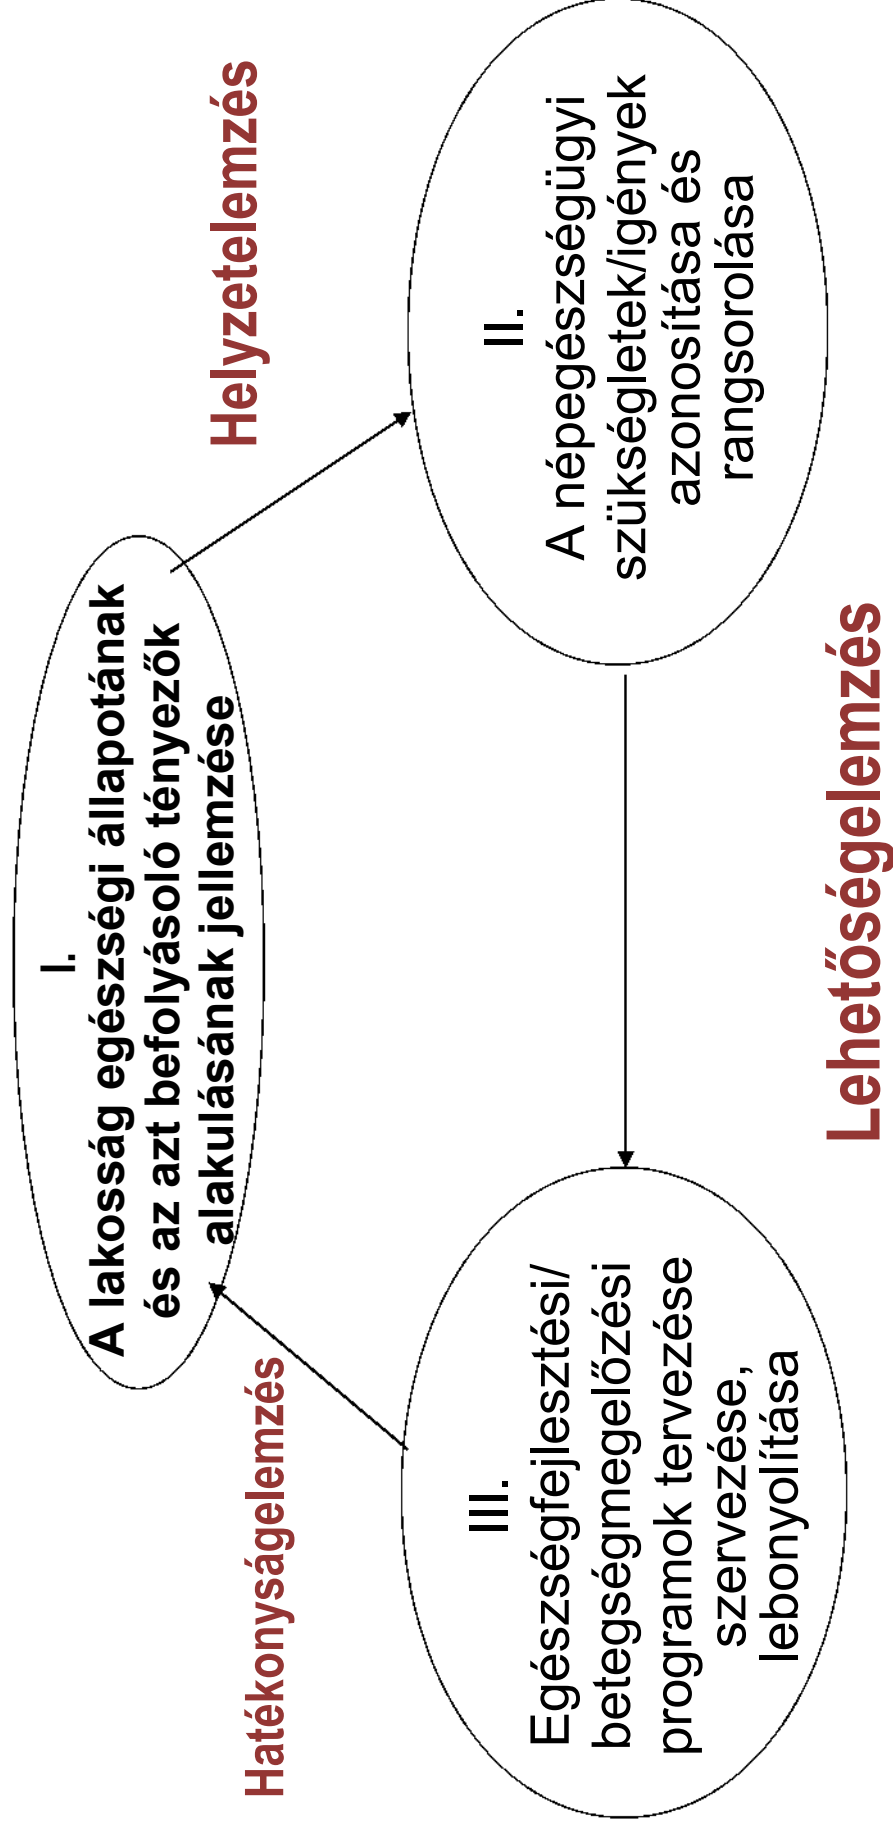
I.
A lakosság egészségi állapotának és az azt befolyásoló tényezők alakulásának jellemzése

Helyzetelemzés

II.
A népegészségügyi szükségletek/igények azonosítása és rangsorolása

Lehetőségelemzés

III.
Egészségfejlesztési/ betegségmegelőzési programok tervezése szervezése, lebonyolítása

Hatékonyságelemzés